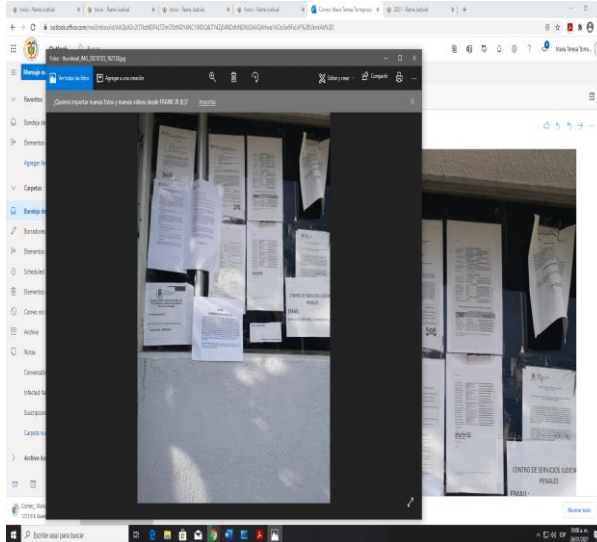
Inicio - Rama Judicial
Inicio - Rama Judicial
Inicio - Rama Judicial
Inicio - Rama Judicial
Correo: Maria Teresa Tornegrosa
2021 - Rama Judicial

outlook.office.com/mail/inbox/id/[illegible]

Outlook

Maria Teresa Torre...

Fotos - Recibidas_MG_20210125_160338.jpg

Ver todas las fotos
Agregar a una creación
Editar y crear
Compartir

¿Quieres importar nuevas fotos y nuevos videos desde FRANK JR (E:)?
Importar

Mensaje nu
Favoritos
Bandeja de
Elementos
Agregar fav
Carpetas
Bandeja de
Borradores
Elementos
Scheduled
Elementos
Correo no
Archive
Notas
Conversati
Infected Ite
Suscripcion
Carpeta nu
Archivo lo

CENTRO DE SERVICIOS JUDICIALES PENALES
FRANK

CENTRO DE SERVICIOS JUDICIA PENALES
FRANK

Mostrar todo

Correo_Mari
CF37E9 Banc

Escribe aquí para buscar